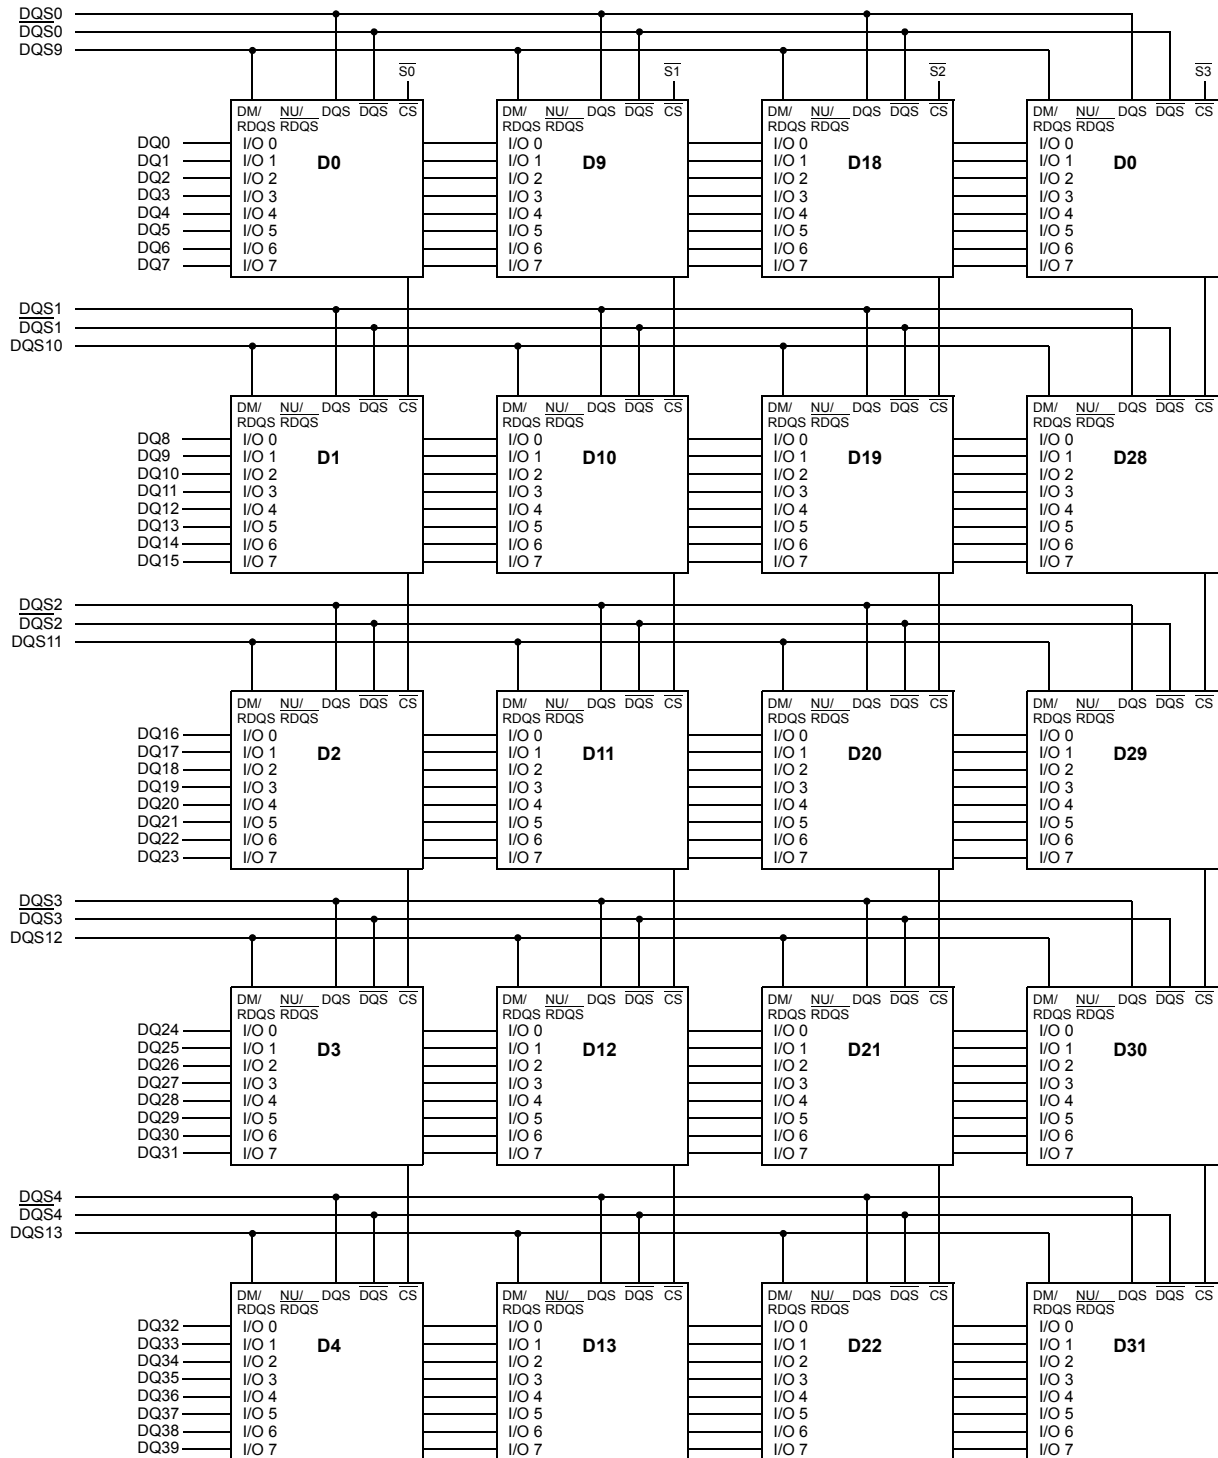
DQS0
$\overline{DQS0}$
DQS9

$\overline{S0}$ $\overline{S1}$ $\overline{S2}$ $\overline{S3}$

DM/ RDQS $\overline{NU/ RDQS}$ DQS $\overline{DQS}$ $\overline{CS}$
DQ0 I/O 0
DQ1 I/O 1 D0
DQ2 I/O 2
DQ3 I/O 3
DQ4 I/O 4
DQ5 I/O 5
DQ6 I/O 6
DQ7 I/O 7

DM/ RDQS $\overline{NU/ RDQS}$ DQS $\overline{DQS}$ $\overline{CS}$
I/O 0
I/O 1 D9
I/O 2
I/O 3
I/O 4
I/O 5
I/O 6
I/O 7

DM/ RDQS $\overline{NU/ RDQS}$ DQS $\overline{DQS}$ $\overline{CS}$
I/O 0
I/O 1 D18
I/O 2
I/O 3
I/O 4
I/O 5
I/O 6
I/O 7

DM/ RDQS $\overline{NU/ RDQS}$ DQS $\overline{DQS}$ $\overline{CS}$
I/O 0
I/O 1 D0
I/O 2
I/O 3
I/O 4
I/O 5
I/O 6
I/O 7

DQS1
$\overline{DQS1}$
DQS10

DM/ RDQS $\overline{NU/ RDQS}$ DQS $\overline{DQS}$ $\overline{CS}$
DQ8 I/O 0
DQ9 I/O 1 D1
DQ10 I/O 2
DQ11 I/O 3
DQ12 I/O 4
DQ13 I/O 5
DQ14 I/O 6
DQ15 I/O 7

DM/ RDQS $\overline{NU/ RDQS}$ DQS $\overline{DQS}$ $\overline{CS}$
I/O 0
I/O 1 D10
I/O 2
I/O 3
I/O 4
I/O 5
I/O 6
I/O 7

DM/ RDQS $\overline{NU/ RDQS}$ DQS $\overline{DQS}$ $\overline{CS}$
I/O 0
I/O 1 D19
I/O 2
I/O 3
I/O 4
I/O 5
I/O 6
I/O 7

DM/ RDQS $\overline{NU/ RDQS}$ DQS $\overline{DQS}$ $\overline{CS}$
I/O 0
I/O 1 D28
I/O 2
I/O 3
I/O 4
I/O 5
I/O 6
I/O 7

DQS2
$\overline{DQS2}$
DQS11

DM/ RDQS $\overline{NU/ RDQS}$ DQS $\overline{DQS}$ $\overline{CS}$
DQ16 I/O 0
DQ17 I/O 1 D2
DQ18 I/O 2
DQ19 I/O 3
DQ20 I/O 4
DQ21 I/O 5
DQ22 I/O 6
DQ23 I/O 7

DM/ RDQS $\overline{NU/ RDQS}$ DQS $\overline{DQS}$ $\overline{CS}$
I/O 0
I/O 1 D11
I/O 2
I/O 3
I/O 4
I/O 5
I/O 6
I/O 7

DM/ RDQS $\overline{NU/ RDQS}$ DQS $\overline{DQS}$ $\overline{CS}$
I/O 0
I/O 1 D20
I/O 2
I/O 3
I/O 4
I/O 5
I/O 6
I/O 7

DM/ RDQS $\overline{NU/ RDQS}$ DQS $\overline{DQS}$ $\overline{CS}$
I/O 0
I/O 1 D29
I/O 2
I/O 3
I/O 4
I/O 5
I/O 6
I/O 7

DQS3
$\overline{DQS3}$
DQS12

DM/ RDQS $\overline{NU/ RDQS}$ DQS $\overline{DQS}$ $\overline{CS}$
DQ24 I/O 0
DQ25 I/O 1 D3
DQ26 I/O 2
DQ27 I/O 3
DQ28 I/O 4
DQ29 I/O 5
DQ30 I/O 6
DQ31 I/O 7

DM/ RDQS $\overline{NU/ RDQS}$ DQS $\overline{DQS}$ $\overline{CS}$
I/O 0
I/O 1 D12
I/O 2
I/O 3
I/O 4
I/O 5
I/O 6
I/O 7

DM/ RDQS $\overline{NU/ RDQS}$ DQS $\overline{DQS}$ $\overline{CS}$
I/O 0
I/O 1 D21
I/O 2
I/O 3
I/O 4
I/O 5
I/O 6
I/O 7

DM/ RDQS $\overline{NU/ RDQS}$ DQS $\overline{DQS}$ $\overline{CS}$
I/O 0
I/O 1 D30
I/O 2
I/O 3
I/O 4
I/O 5
I/O 6
I/O 7

DQS4
$\overline{DQS4}$
DQS13

DM/ RDQS $\overline{NU/ RDQS}$ DQS $\overline{DQS}$ $\overline{CS}$
DQ32 I/O 0
DQ33 I/O 1 D4
DQ34 I/O 2
DQ35 I/O 3
DQ36 I/O 4
DQ37 I/O 5
DQ38 I/O 6
DQ39 I/O 7

DM/ RDQS $\overline{NU/ RDQS}$ DQS $\overline{DQS}$ $\overline{CS}$
I/O 0
I/O 1 D13
I/O 2
I/O 3
I/O 4
I/O 5
I/O 6
I/O 7

DM/ RDQS $\overline{NU/ RDQS}$ DQS $\overline{DQS}$ $\overline{CS}$
I/O 0
I/O 1 D22
I/O 2
I/O 3
I/O 4
I/O 5
I/O 6
I/O 7

DM/ RDQS $\overline{NU/ RDQS}$ DQS $\overline{DQS}$ $\overline{CS}$
I/O 0
I/O 1 D31
I/O 2
I/O 3
I/O 4
I/O 5
I/O 6
I/O 7